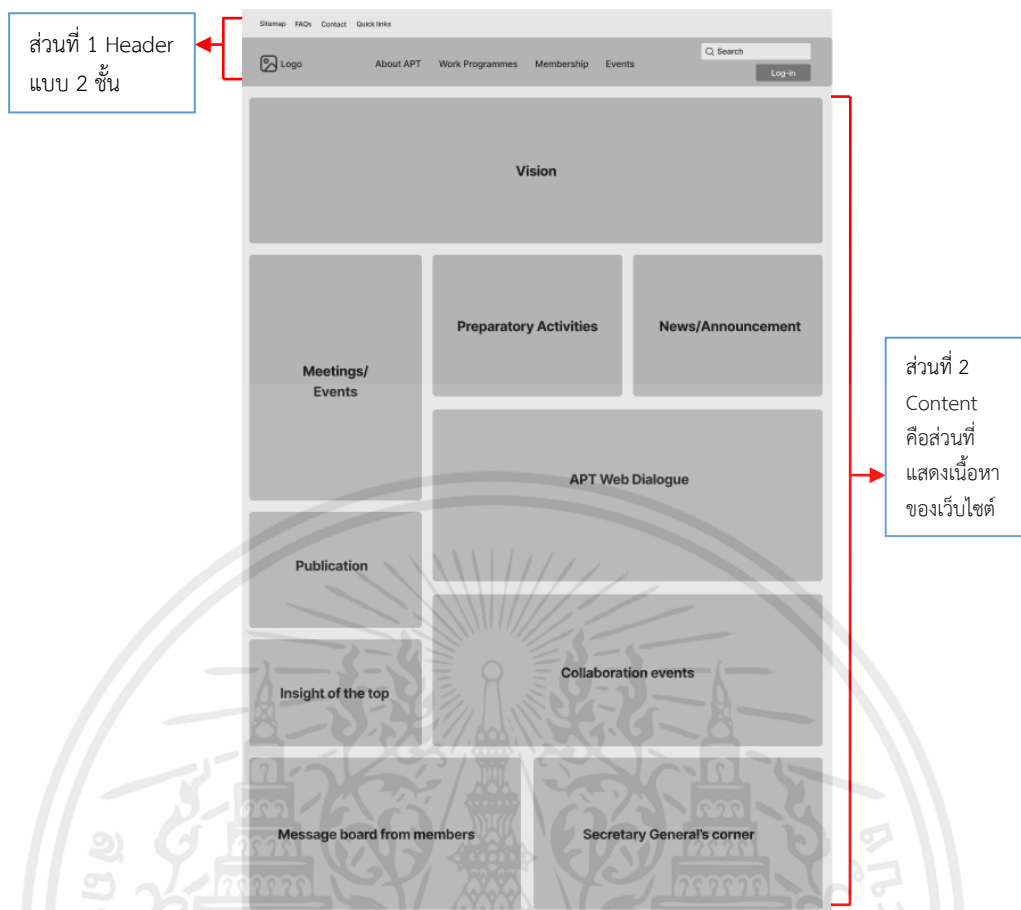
ส่วนที่ 1 Header แบบ 2 ชั้น

Sitemap FAQs Contact Quick links

Logo About APT Work Programmes Membership Events

Search

Log-in

Vision

Meetings/ Events

Preparatory Activities

News/Announcement

APT Web Dialogue

Publication

Insight of the top

Collaboration events

Message board from members

Secretary General's corner

ส่วนที่ 2 Content คือส่วนที่แสดงเนื้อหาของเว็บไซต์